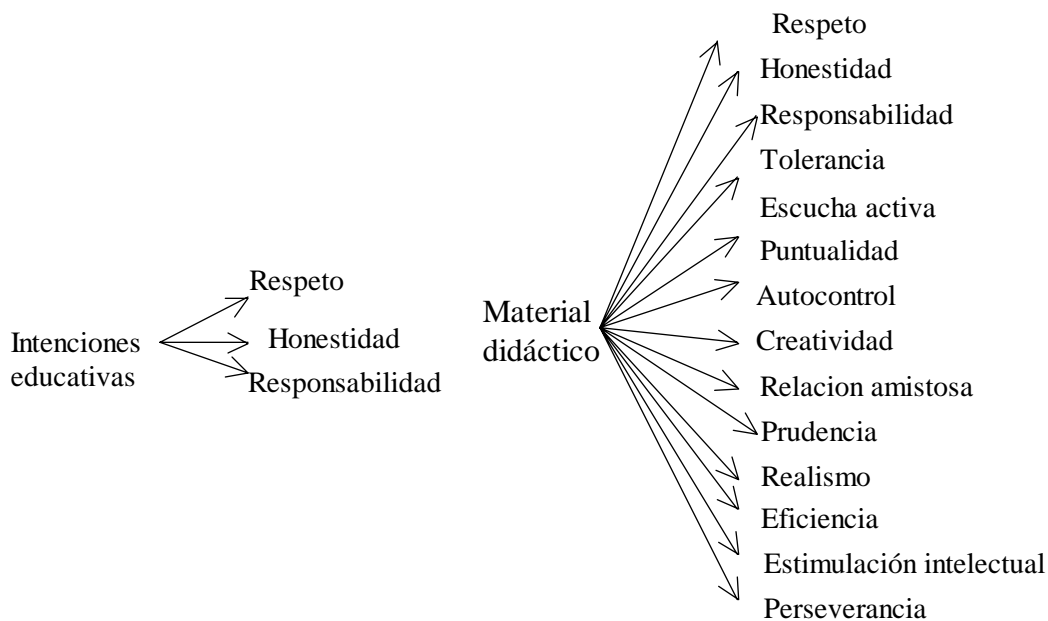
Intenciones educativas

Respeto
Honestidad
Responsabilidad

Material didáctico

Respeto
Honestidad
Responsabilidad
Tolerancia
Escucha activa
Puntualidad
Autocontrol
Creatividad
Relacion amistosa
Prudencia
Realismo
Eficiencia
Estimulación intelectual
Perseverancia